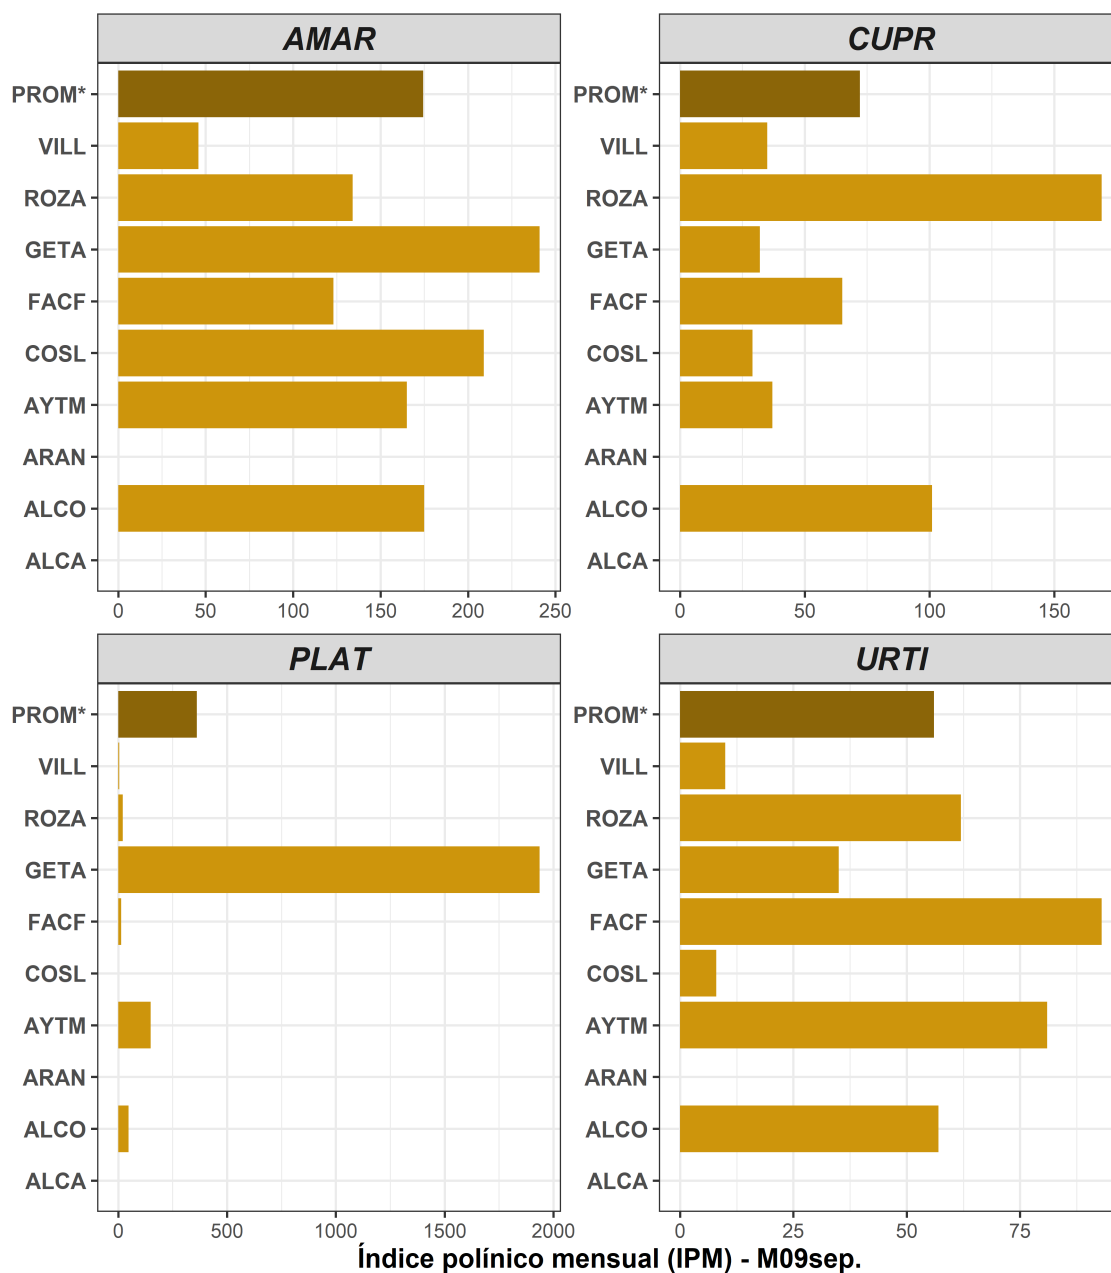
AMAR

PROM*
VILL
ROZA
GETA
FACF
COSL
AYTM
ARAN
ALCO
ALCA

0 50 100 150 200 250

CUPR

PROM*
VILL
ROZA
GETA
FACF
COSL
AYTM
ARAN
ALCO
ALCA

0 50 100 150

PLAT

PROM*
VILL
ROZA
GETA
FACF
COSL
AYTM
ARAN
ALCO
ALCA

0 500 1000 1500 2000

URTI

PROM*
VILL
ROZA
GETA
FACF
COSL
AYTM
ARAN
ALCO
ALCA

0 25 50 75

Índice polínico mensual (IPM) - M09sep.